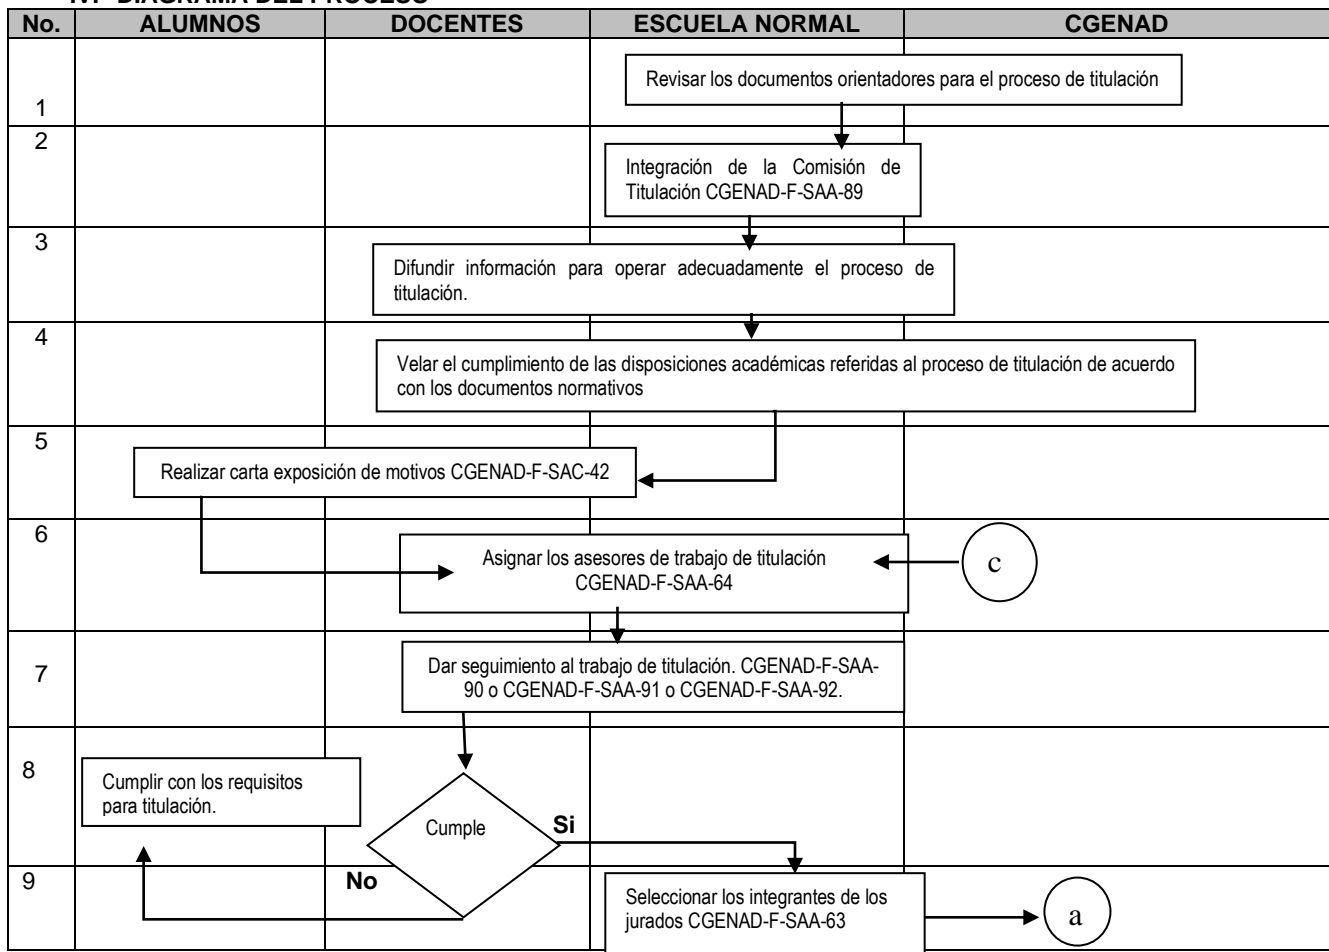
IV. DIAGRAMA DEL PROCESO

| No. | ALUMNOS | DOCENTES | ESCUELA NORMAL | CGENAD |
|---|---|---|---|---|
| 1 | | | Revisar los documentos orientadores para el proceso de titulación | |
| 2 | | | Integración de la Comisión de Titulación CGENAD-F-SAA-89 | |
| 3 | | | Difundir información para operar adecuadamente el proceso de titulación. | |
| 4 | | | Velar el cumplimiento de las disposiciones académicas referidas al proceso de titulación de acuerdo con los documentos normativos | |
| 5 | Realizar carta exposición de motivos CGENAD-F-SAC-42 | | | |
| 6 | | | Asignar los asesores de trabajo de titulación CGENAD-F-SAA-64 | c |
| 7 | | | Dar seguimiento al trabajo de titulación. CGENAD-F-SAA-90 o CGENAD-F-SAA-91 o CGENAD-F-SAA-92. | |
| 8 | Cumplir con los requisitos para titulación. | Cumple | Si | |
| 9 | | No | Seleccionar los integrantes de los jurados CGENAD-F-SAA-63 | a |